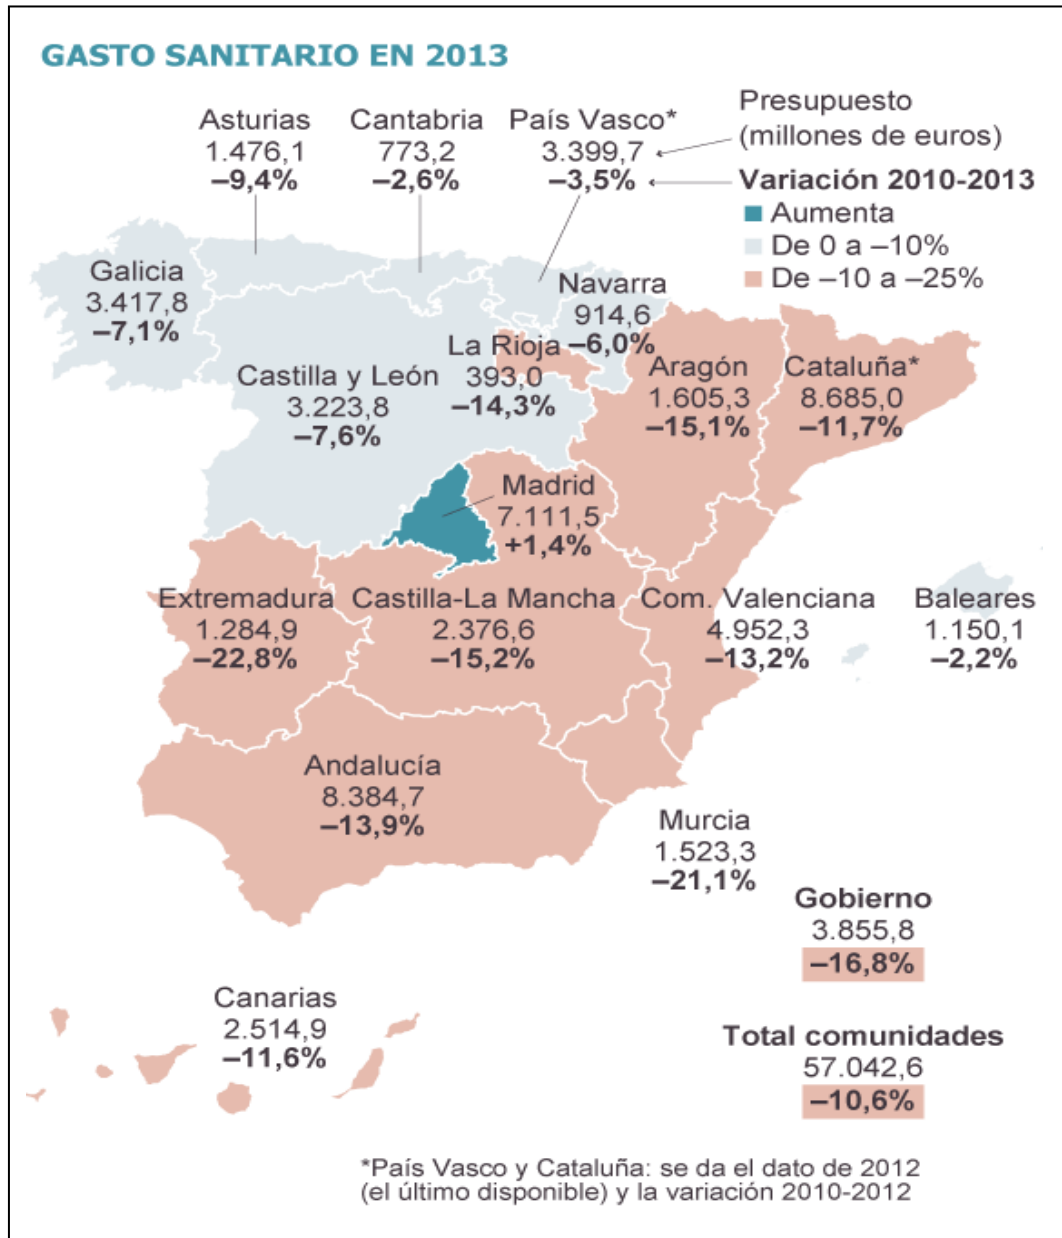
GASTO SANITARIO EN 2013

Asturias
1.476,1
–9,4%

Cantabria
773,2
–2,6%

País Vasco*
3.399,7
–3,5%

Presupuesto
(millones de euros)

Variación 2010-2013
Aumenta
De 0 a –10%
De –10 a –25%

Galicia
3.417,8
–7,1%

Navarra
914,6
–6,0%

La Rioja
393,0
–14,3%

Castilla y León
3.223,8
–7,6%

Aragón
1.605,3
–15,1%

Cataluña*
8.685,0
–11,7%

Madrid
7.111,5
+1,4%

Extremadura
1.284,9
–22,8%

Castilla-La Mancha
2.376,6
–15,2%

Com. Valenciana
4.952,3
–13,2%

Baleares
1.150,1
–2,2%

Andalucía
8.384,7
–13,9%

Murcia
1.523,3
–21,1%

Gobierno
3.855,8
–16,8%

Canarias
2.514,9
–11,6%

Total comunidades
57.042,6
–10,6%

*País Vasco y Cataluña: se da el dato de 2012 (el último disponible) y la variación 2010-2012